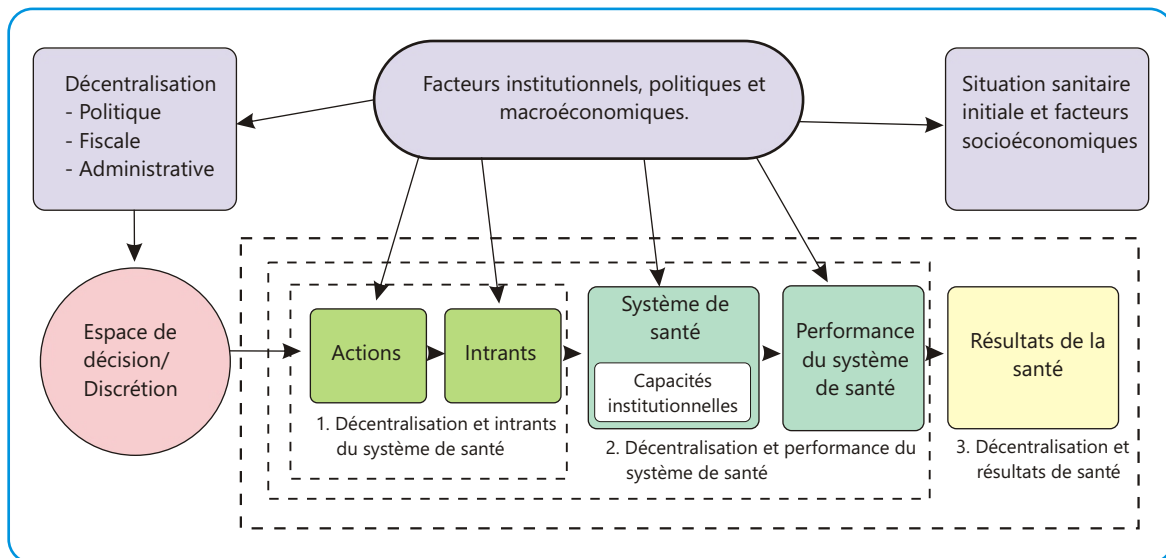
Décentralisation
- Politique
- Fiscale
- Administrative

Facteurs institutionnels, politiques et macroéconomiques.

Situation sanitaire initiale et facteurs socioéconomiques

Espace de décision/ Discrétion

Actions

Intrants

Système de santé

Capacités institutionnelles

Performance du système de santé

Résultats de la santé

1. Décentralisation et intrants du système de santé

2. Décentralisation et performance du système de santé

3. Décentralisation et résultats de santé